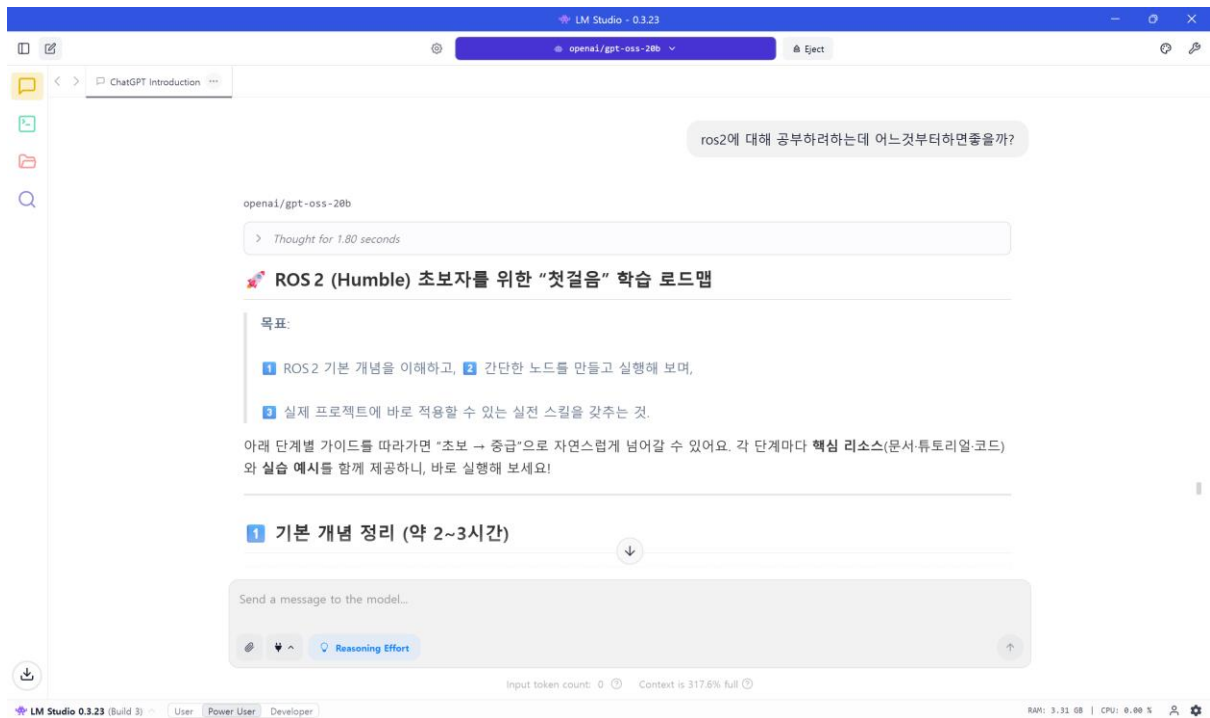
LM Studio - 0.3.23

openai/gpt-oss-20b

Eject

ChatGPT Introduction ···

ros2에 대해 공부하려하는데 어느것부터하면좋을까?

openai/gpt-oss-20b

Thought for 1.80 seconds

🚀 ROS 2 (Humble) 초보자를 위한 "첫걸음" 학습 로드맵

목표:

1 ROS 2 기본 개념을 이해하고, 2 간단한 노드를 만들고 실행해 보며,

3 실제 프로젝트에 바로 적용할 수 있는 실전 스킬을 갖추는 것.

아래 단계별 가이드를 따라가면 "초보 → 중급"으로 자연스럽게 넘어갈 수 있어요. 각 단계마다 **핵심 리소스**(문서·튜토리얼·코드)와 **실습 예시**를 함께 제공하니, 바로 실행해 보세요!

1 기본 개념 정리 (약 2~3시간)

Send a message to the model...

Reasoning Effort

Input token count: 0 Context is 317.6% full

LM Studio 0.3.23 (Build 3) User Power User Developer

RAM: 3.31 GB | CPU: 0.00 %